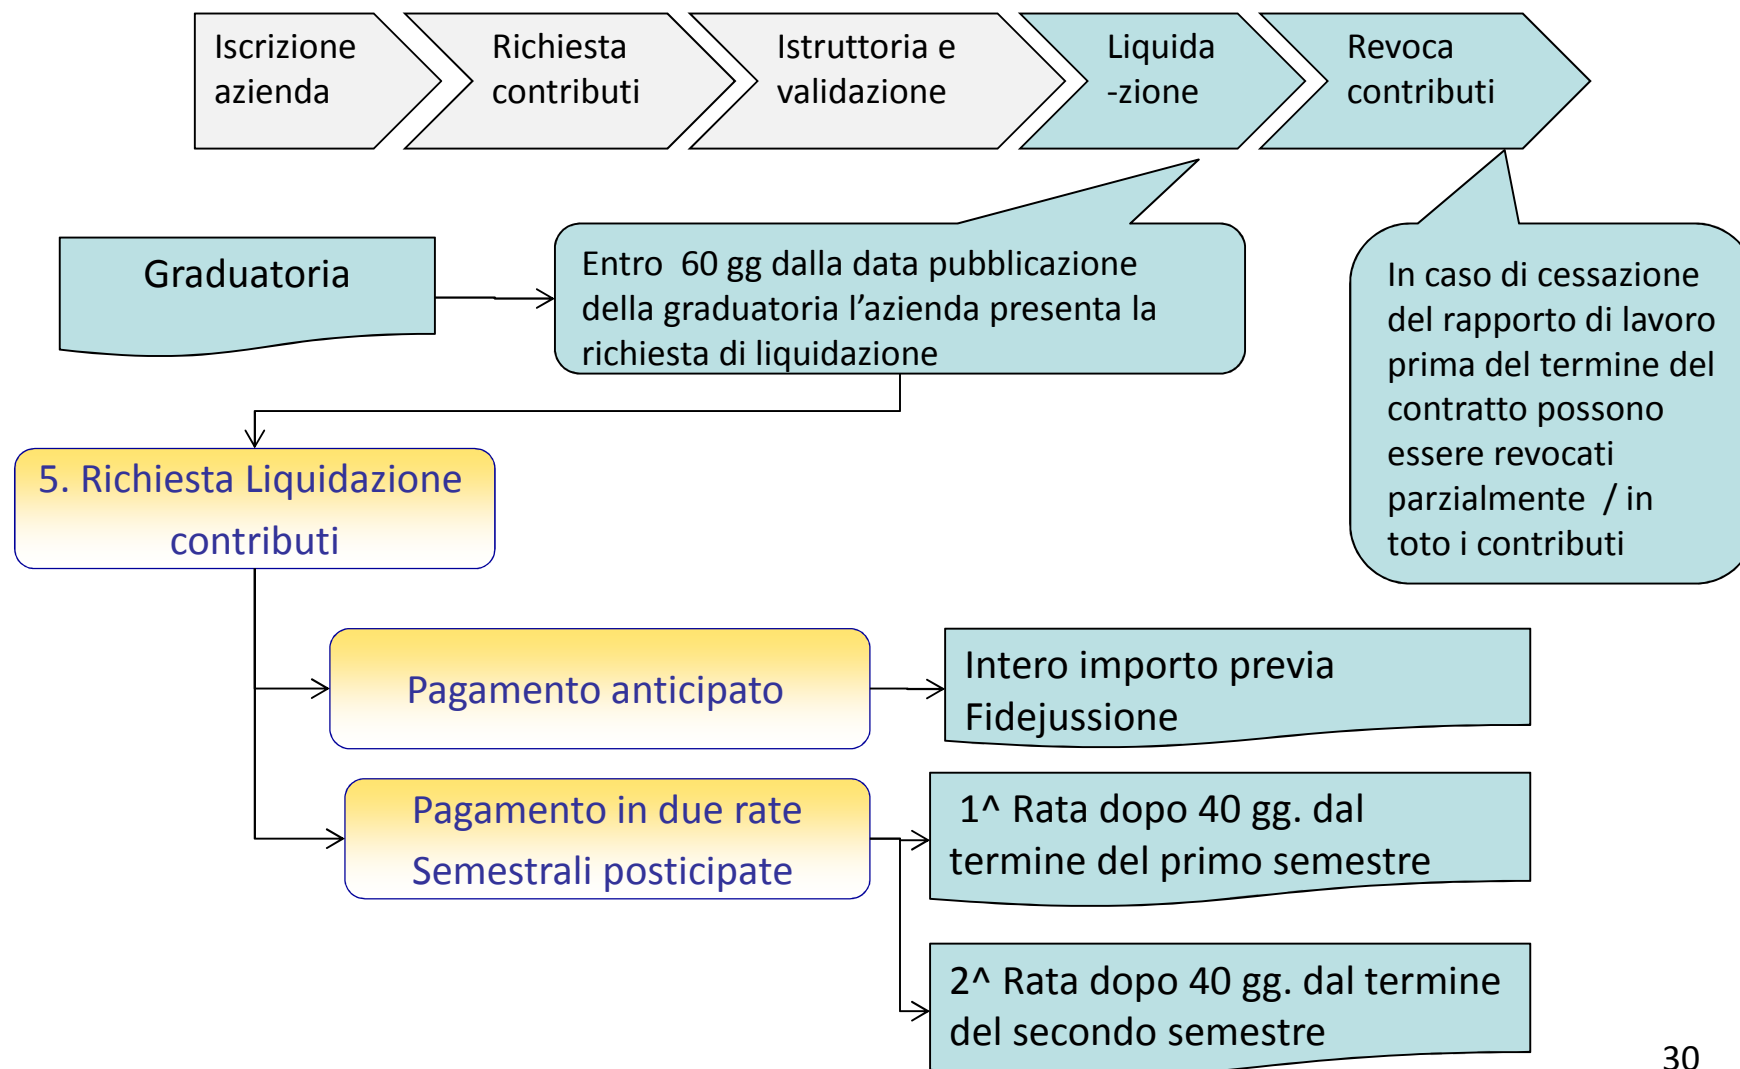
Iscrizione azienda

Richiesta contributi

Istruttoria e validazione

Liquida -zione

Revoca contributi

Graduatoria

Entro 60 gg dalla data pubblicazione della graduatoria l’azienda presenta la richiesta di liquidazione

In caso di cessazione del rapporto di lavoro prima del termine del contratto possono essere revocati parzialmente / in toto i contributi

5. Richiesta Liquidazione contributi

Pagamento anticipato

Intero importo previa Fidejussione

Pagamento in due rate Semestrali posticipate

1^ Rata dopo 40 gg. dal termine del primo semestre

2^ Rata dopo 40 gg. dal termine del secondo semestre

30